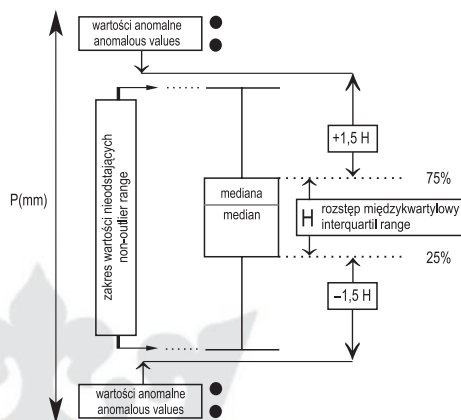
wartości anomalne
anomalous values

P(mm)

zakres wartości nieodstających
non-outlier range

+1,5 H

mediana
median

75%

H rozstęp międzykwartylowy
interquartil range

25%

–1,5 H

wartości anomalne
anomalous values